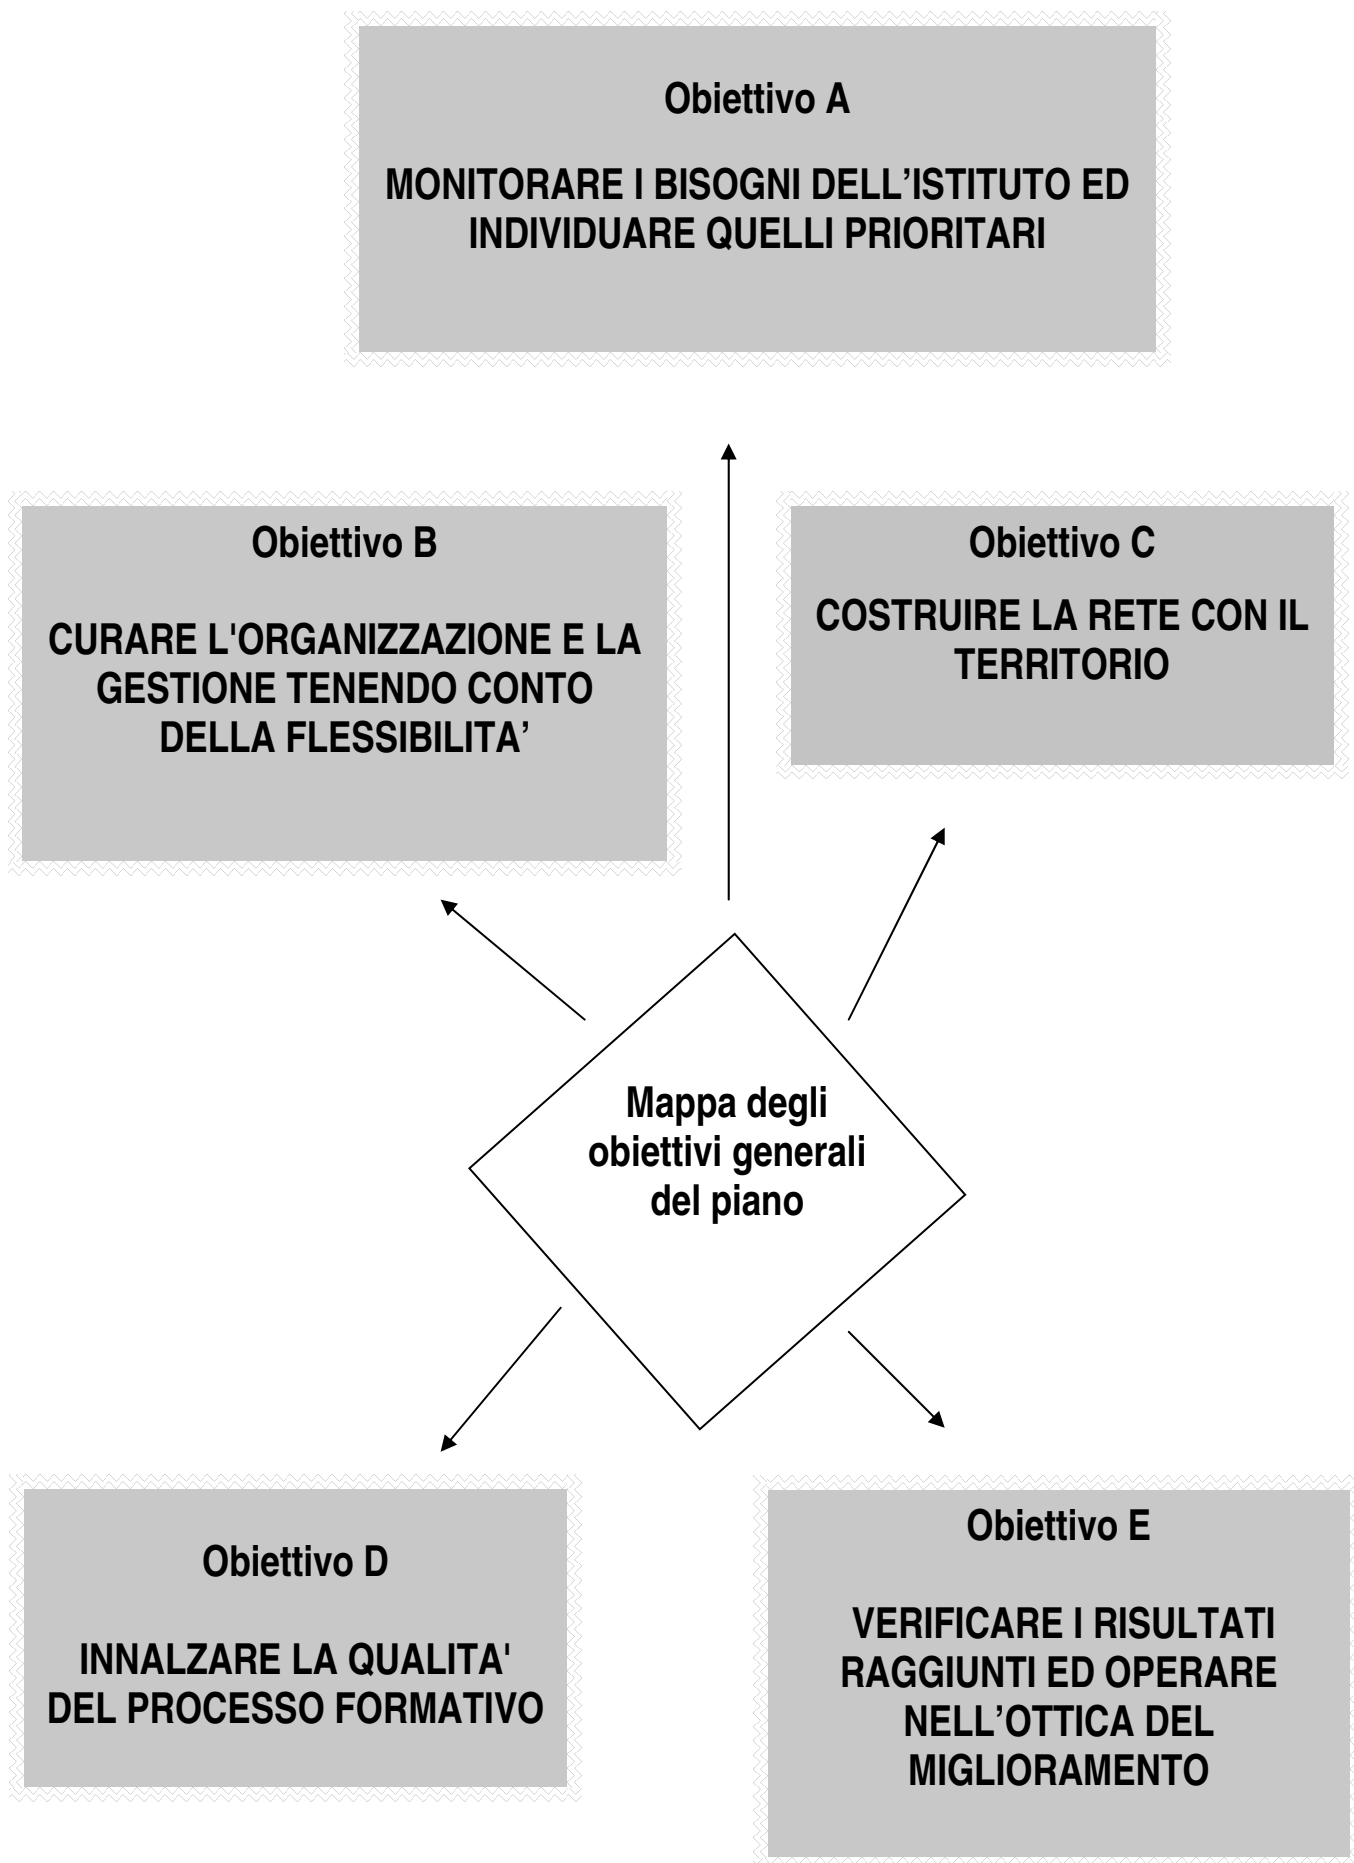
Obiettivo A

MONITORARE I BISOGNI DELL’ISTITUTO ED INDIVIDUARE QUELLI PRIORITARI

Obiettivo B

CURARE L'ORGANIZZAZIONE E LA GESTIONE TENENDO CONTO DELLA FLESSIBILITA’

Obiettivo C

COSTRUIRE LA RETE CON IL TERRITORIO

Mappa degli obiettivi generali del piano

Obiettivo D

INNALZARE LA QUALITA' DEL PROCESSO FORMATIVO

Obiettivo E

VERIFICARE I RISULTATI RAGGIUNTI ED OPERARE NELL’OTTICA DEL MIGLIORAMENTO